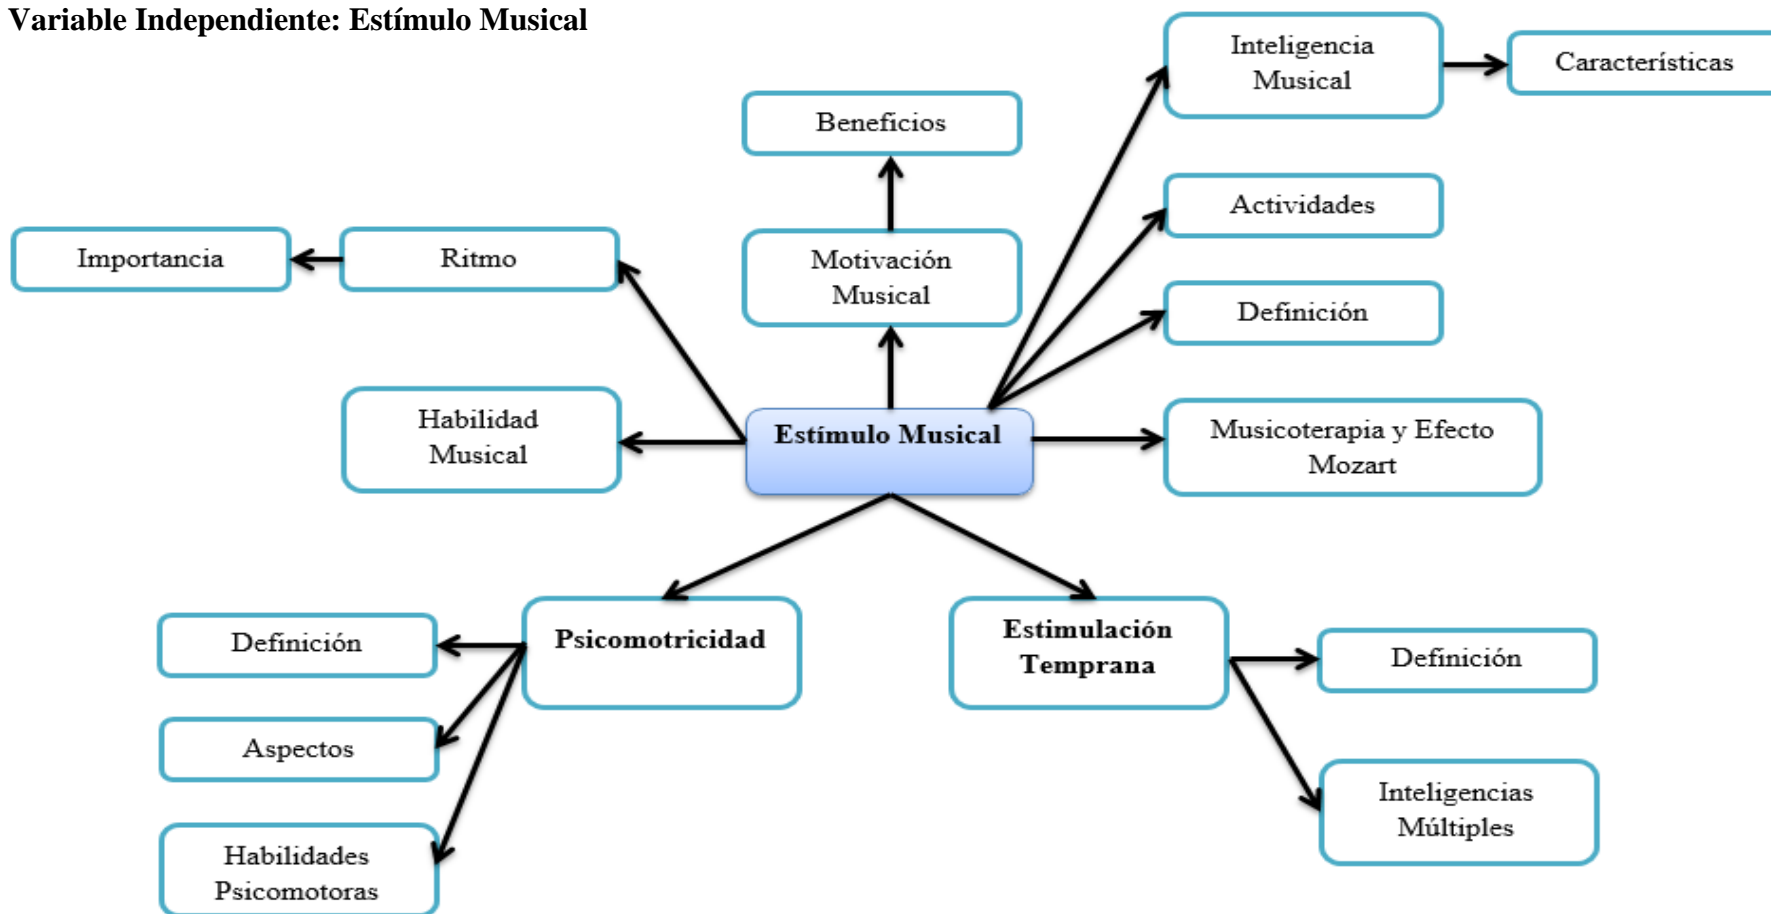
Variable Independiente: Estímulo Musical

Inteligencia Musical

Características

Beneficios

Actividades

Importancia

Ritmo

Motivación Musical

Definición

Habilidad Musical

Estímulo Musical

Musicoterapia y Efecto Mozart

Definición

Psicomotricidad

Estimulación Temprana

Definición

Aspectos

Habilidades Psicomotoras

Inteligencias Múltiples